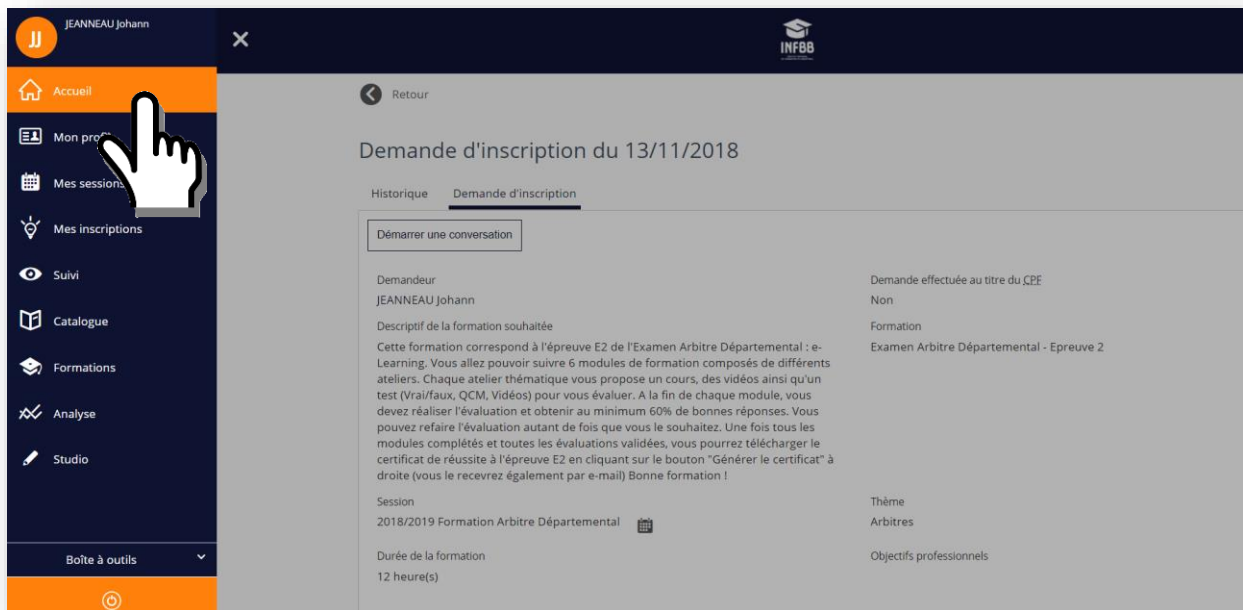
JJ JEANNEAU Johann

Accueil

Mon pro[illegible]

Mes sessions

Mes inscriptions

Suivi

Catalogue

Formations

Analyse

Studio

Boîte à outils

INFBB

Retour

Demande d'inscription du 13/11/2018

Historique Demande d'inscription

Démarrer une conversation

Demandeur
JEANNEAU Johann

Demande effectuée au titre du CPF
Non

Descriptif de la formation souhaitée
Cette formation correspond à l'épreuve E2 de l'Examen Arbitre Départemental : e-Learning. Vous allez pouvoir suivre 6 modules de formation composés de différents ateliers. Chaque atelier thématique vous propose un cours, des vidéos ainsi qu'un test (Vrai/faux, QCM, Vidéos) pour vous évaluer. A la fin de chaque module, vous devez réaliser l'évaluation et obtenir au minimum 60% de bonnes réponses. Vous pouvez refaire l'évaluation autant de fois que vous le souhaitez. Une fois tous les modules complétés et toutes les évaluations validées, vous pourrez télécharger le certificat de réussite à l'épreuve E2 en cliquant sur le bouton "Générer le certificat" à droite (vous le recevrez également par e-mail) Bonne formation !

Formation
Examen Arbitre Départemental - Epreuve 2

Session
2018/2019 Formation Arbitre Départemental

Thème
Arbitres

Durée de la formation
12 heure(s)

Objectifs professionnels